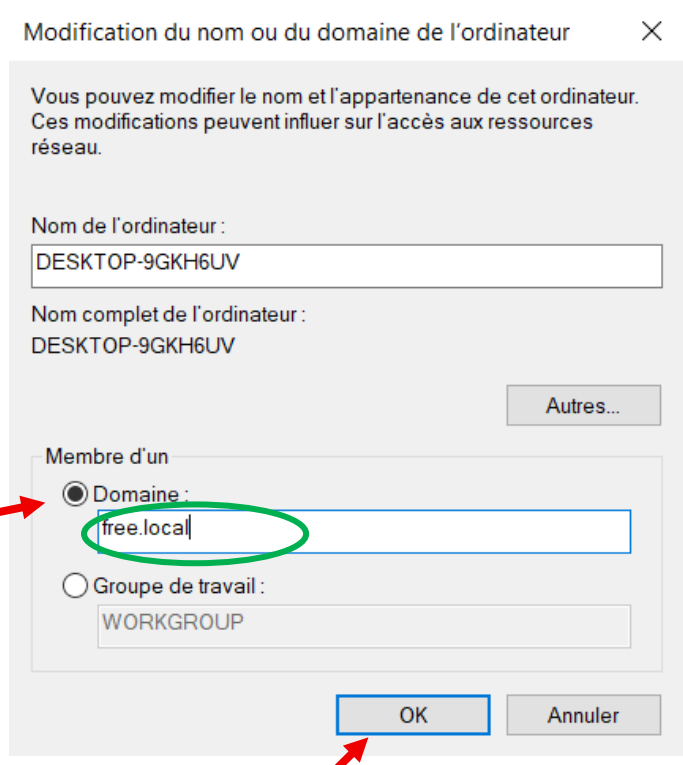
Modification du nom ou du domaine de l’ordinateur

×

Vous pouvez modifier le nom et l’appartenance de cet ordinateur. Ces modifications peuvent influer sur l’accès aux ressources réseau.

Nom de l’ordinateur :

DESKTOP-9GKH6UV

Nom complet de l’ordinateur :

DESKTOP-9GKH6UV

Autres...

Membre d’un

Domaine :

free.local

Groupe de travail :

WORKGROUP

OK

Annuler